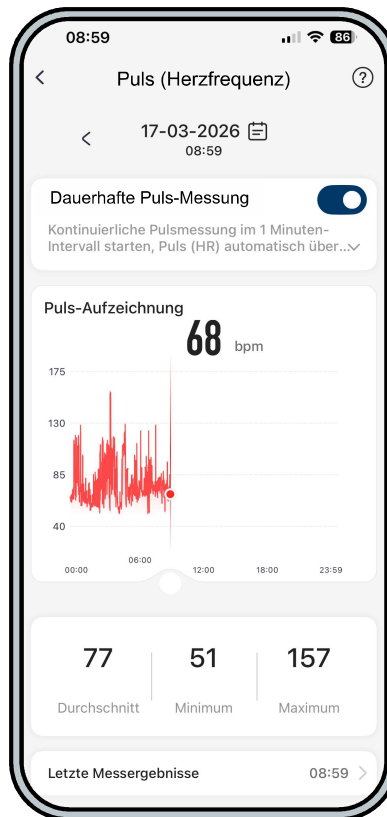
08:59

86

Puls (Herzfrequenz)

17-03-2026
08:59

Dauerhafte Puls-Messung

Kontinuierliche Pulsmessung im 1 Minuten-Intervall starten, Puls (HR) automatisch über...

Puls-Aufzeichnung

68 bpm

175
130
85
40

00:00
06:00
12:00
18:00
23:59

77
Durchschnitt

51
Minimum

157
Maximum

Letzte Messergebnisse
08:59